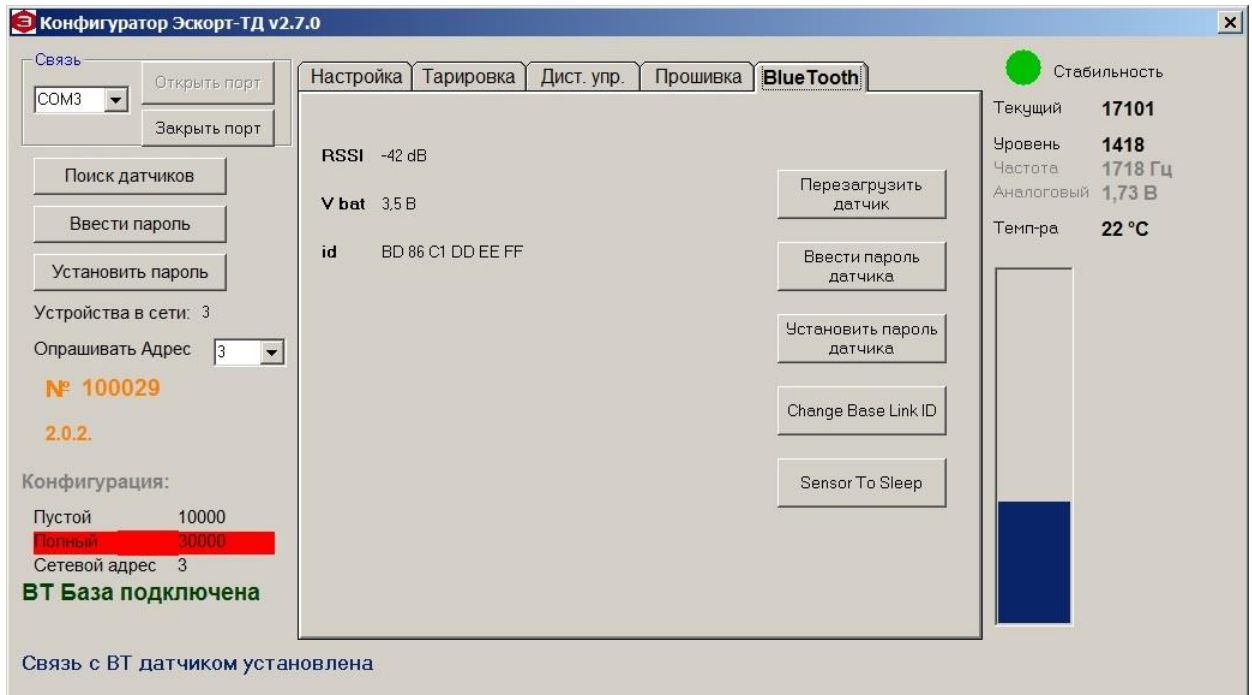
Конфигуратор Эскорт-ТД v2.7.0

Связь
COM3
Открыть порт
Закрыть порт

Поиск датчиков
Ввести пароль
Установить пароль
Устройства в сети: 3
Опрашивать Адрес 3
№ 100029
2.0.2.

Конфигурация:
Пустой 10000
Полный 30000
Сетевой адрес 3
BT База подключена

Настройка | Тарировка | Дист. упр. | Прошивка | BlueTooth

RSSI -42 dB
V bat 3,5 B
id BD 86 C1 DD EE FF

Перезагрузить датчик
Ввести пароль датчика
Установить пароль датчика
Change Base Link ID
Sensor To Sleep

Стабильность
Текущий 17101
Уровень 1418
Частота 1718 Гц
Аналоговый 1,73 В
Темп-ра 22 °C

Связь с BT датчиком установлена